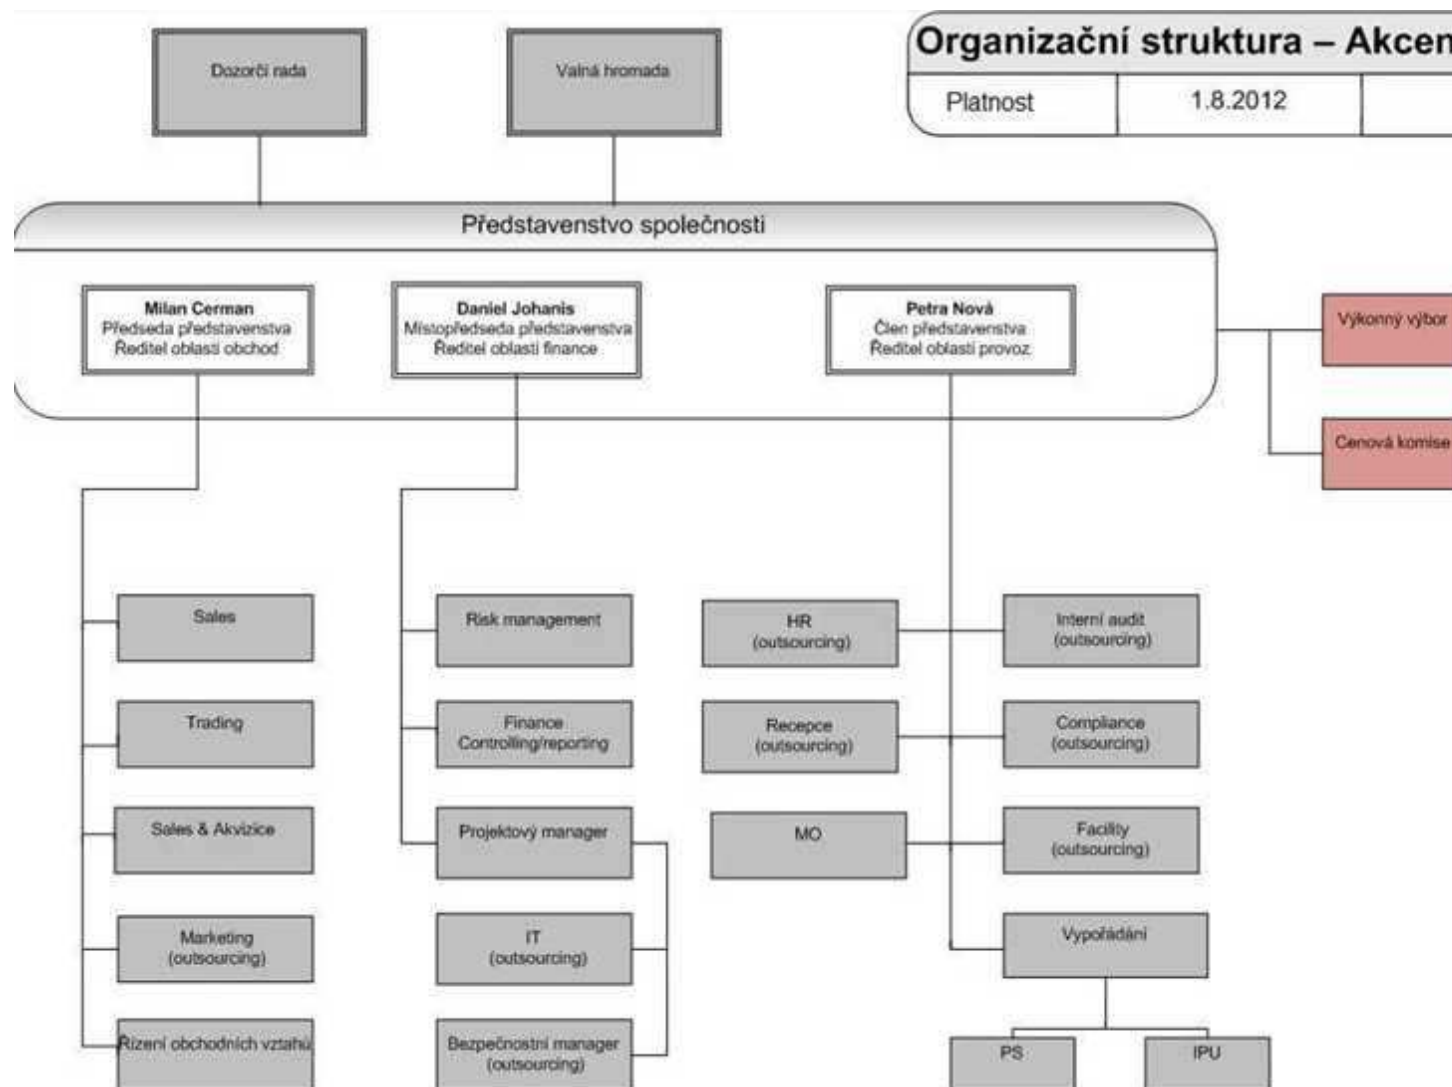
Organizační struktura – Akcen

| Platnost | 1.8.2012 | |
|---|---|---|

Dozorčí rada

Valná hromada

Představenstvo společnosti

Milan Cerman
Předseda představenstva
Ředitel oblasti obchod

Daniel Johanis
Místopředseda představenstva
Ředitel oblasti finance

Petra Nová
Člen představenstva
Ředitel oblasti provoz

Výkonný výbor

Cenová komise

Sales

Trading

Sales & Akvizice

Marketing
(outsourcing)

Řízení obchodních vztahů

Risk management

Finance
Controlling/reporting

Projektový manager

IT
(outsourcing)

Bezpečnostní manager
(outsourcing)

HR
(outsourcing)

Recepce
(outsourcing)

MO

Interní audit
(outsourcing)

Compliance
(outsourcing)

Facility
(outsourcing)

Vypořádání

PS

IPU